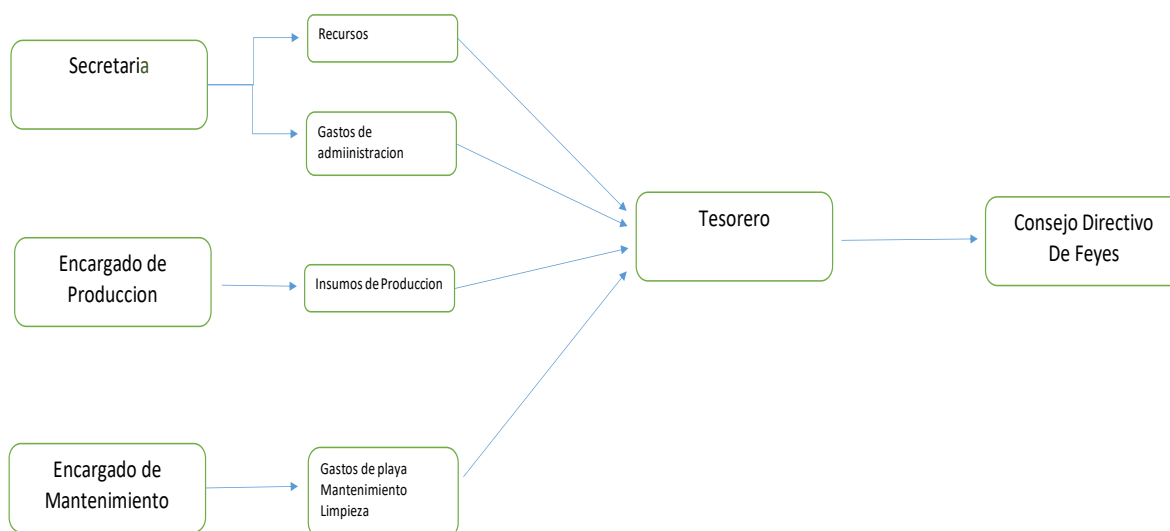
Secretaria

Recursos

Gastos de admiinistracion

Encargado de Produccion

Insumos de Produccion

Encargado de Mantenimiento

Gastos de playa Mantenimiento Limpieza

Tesorero

Consejo Directivo De Feyes